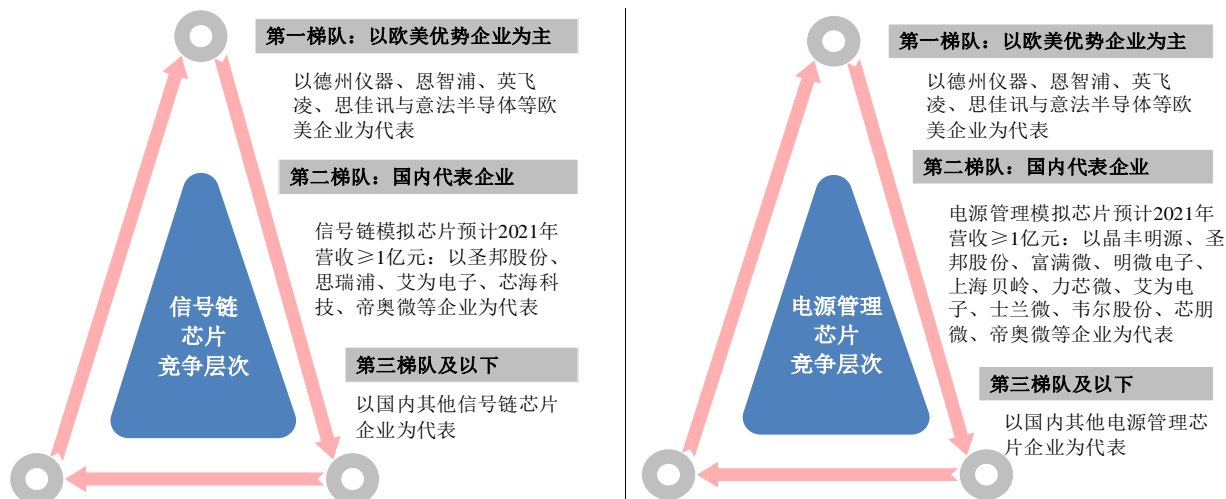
第一梯队：以欧美优势企业为主

以德州仪器、恩智浦、英飞凌、思佳讯与意法半导体等欧美企业为代表

第二梯队：国内代表企业

信号链模拟芯片预计2021年营收≥1亿元：以圣邦股份、思瑞浦、艾为电子、芯海科技、帝奥微等企业为代表

信号链芯片竞争层次

第三梯队及以下

以国内其他信号链芯片企业为代表

第一梯队：以欧美优势企业为主

以德州仪器、恩智浦、英飞凌、思佳讯与意法半导体等欧美企业为代表

第二梯队：国内代表企业

电源管理模拟芯片预计2021年营收≥1亿元：以晶丰明源、圣邦股份、富满微、明微电子、上海贝岭、力芯微、艾为电子、士兰微、韦尔股份、芯朋微、帝奥微等企业为代表

电源管理芯片竞争层次

第三梯队及以下

以国内其他电源管理芯片企业为代表